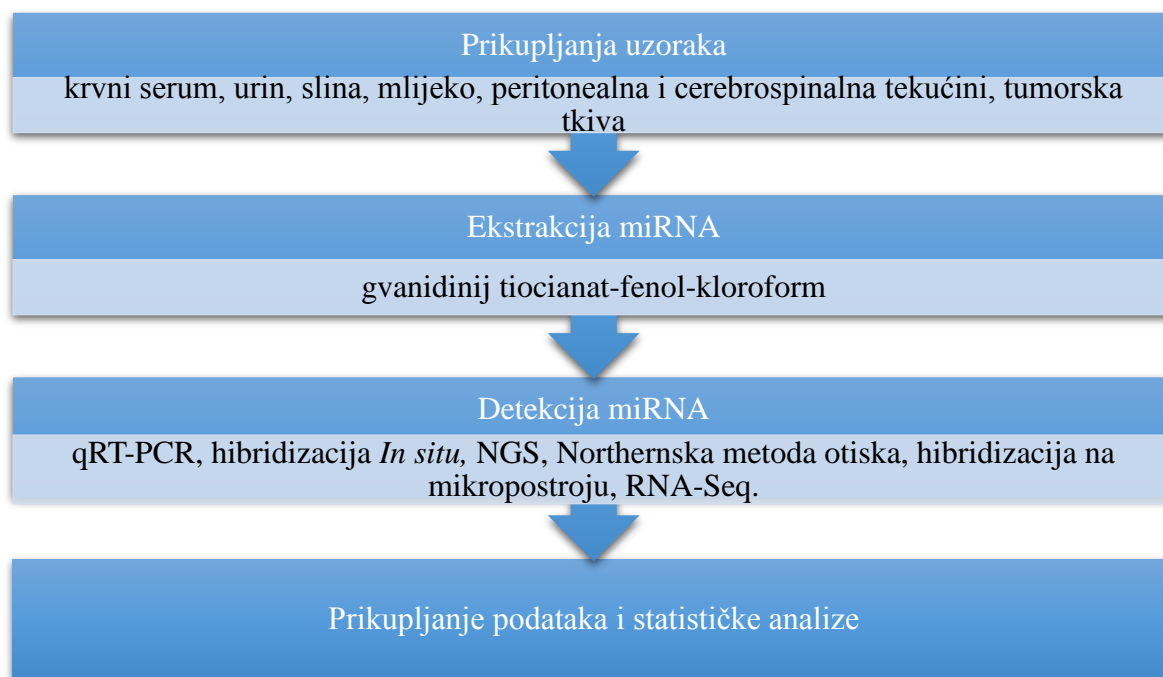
Prikupljanja uzoraka

krvni serum, urin, slina, mlijeko, peritonealna i cerebrospinalna tekućini, tumorska tkiva

Ekstrakcija miRNA

gvanidinij tiocianat-fenol-kloroform

Detekcija miRNA

qRT-PCR, hibridizacija *In situ,* NGS, Northernska metoda otiska, hibridizacija na mikropostroju, RNA-Seq.

Prikupljanje podataka i statističke analize